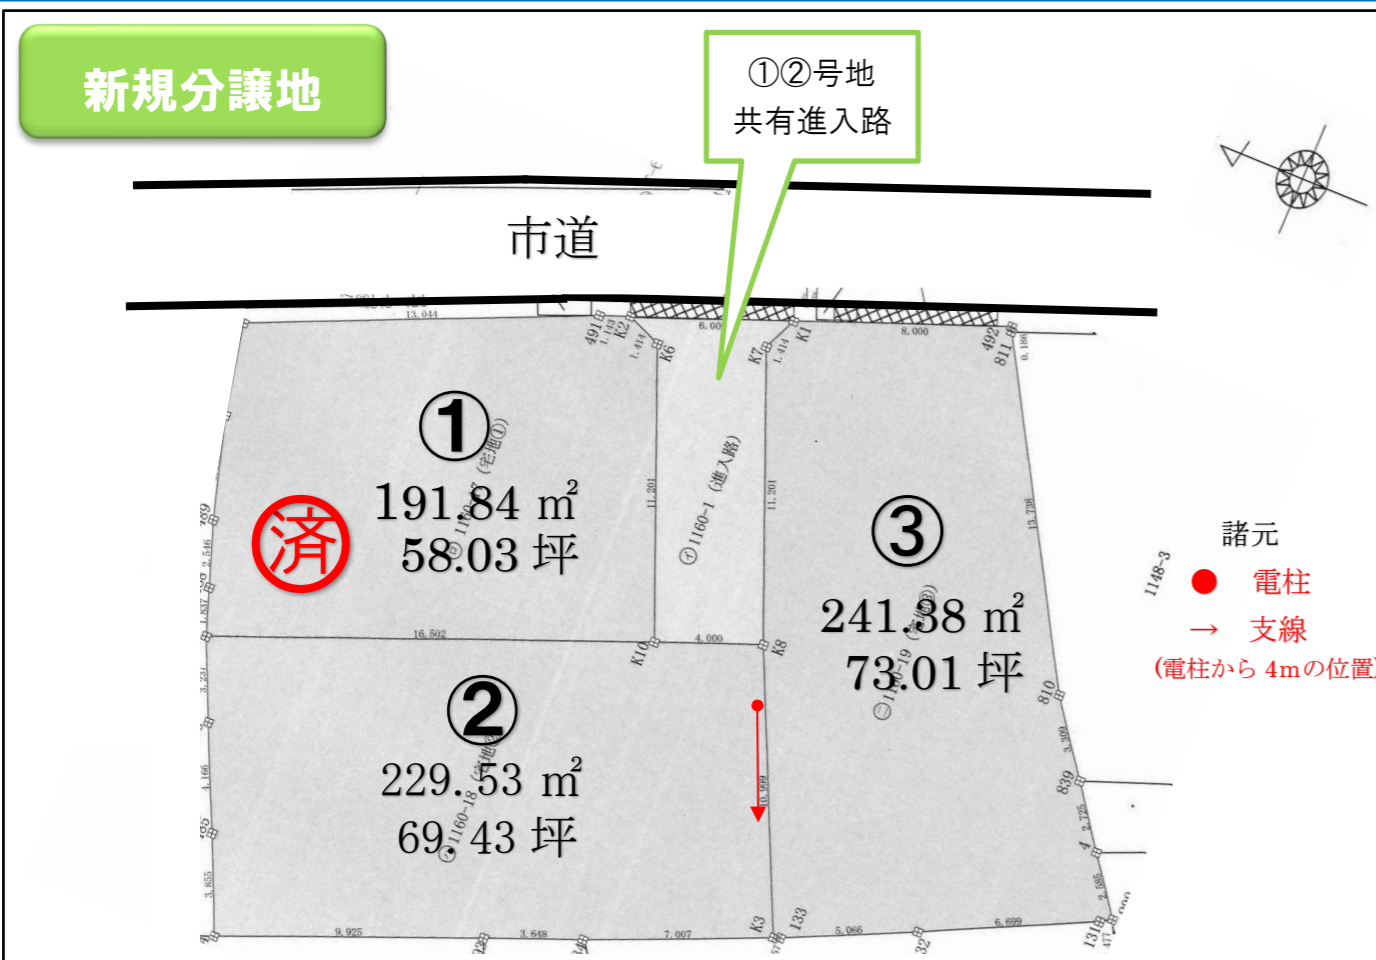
新規分譲地

①②号地
共有進入路

市道

①
191.84 ㎡
58.03 坪

済

②
229.53 ㎡
69.43 坪

③
241.38 ㎡
73.01 坪

諸元
● 電柱
→ 支線
(電柱から 4mの位置

1148-3

①1160-1 (進入路)

13.044
6.00
8.000
16.502
4.000
11.201
11.201
13.738
9.925
3.648
7.007
5.066
6.699
10.909
491
492
811
810
839
133
131
K1
K2
K3
K6
K7
K8
K10